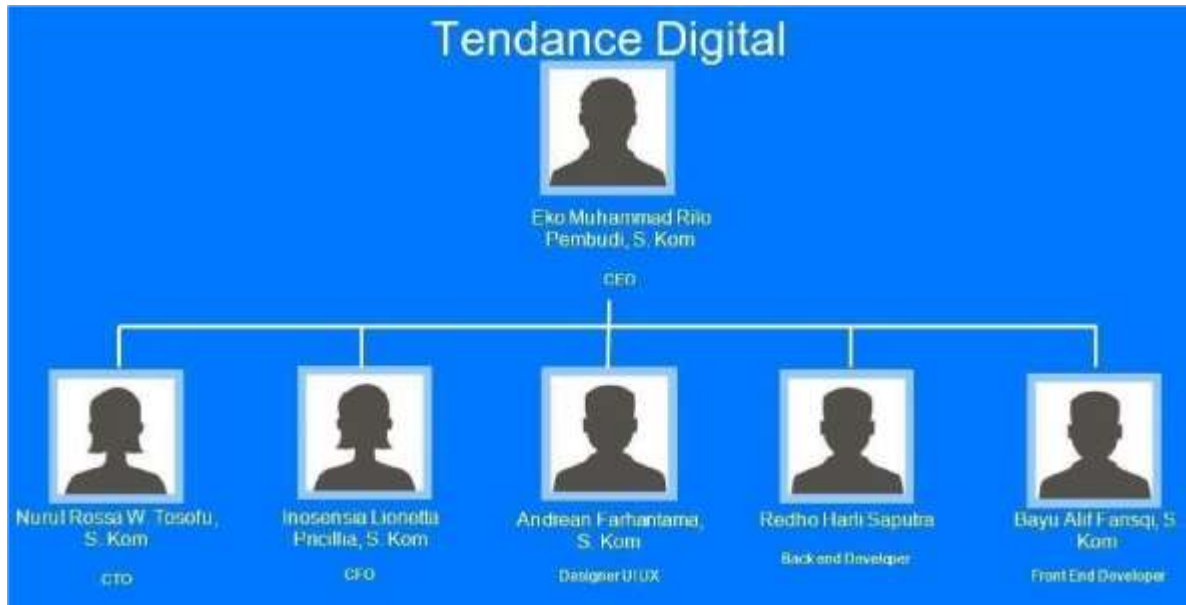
Tendance Digital

Eko Muhammad Rilo Pembudi, S. Kom

CEO

Nurul Rossa W. Tosofu, S. Kom

CTO

Inosensia Lionetta Pricillia, S. Kom

CFO

Andrean Farhantama, S. Kom

Designer UI UX

Redho Harli Saputra

Back end Developer

Bayu Alif Farisqi, S. Kom

Front End Developer